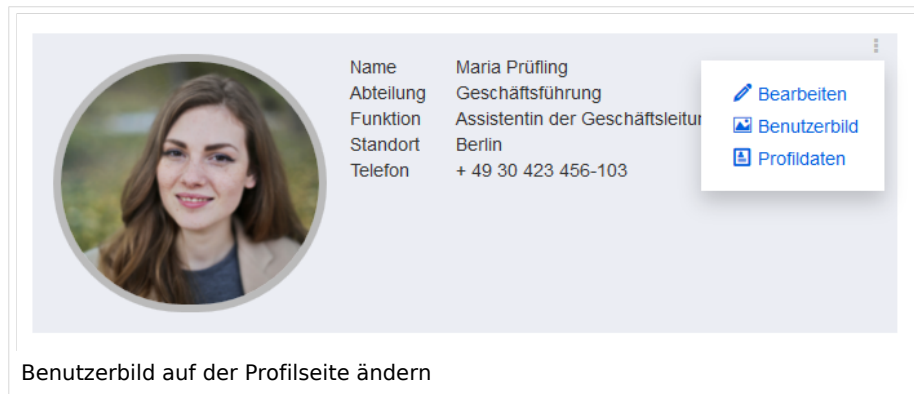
| Name | Maria Prüfling |
|---|---|
| Abteilung | Geschäftsführung |
| Funktion | Assistentin der Geschäftsleitur |
| Standort | Berlin |
| Telefon | + 49 30 423 456-103 |

Bearbeiten
Benutzerbild
Profildaten

Benutzerbild auf der Profilseite ändern